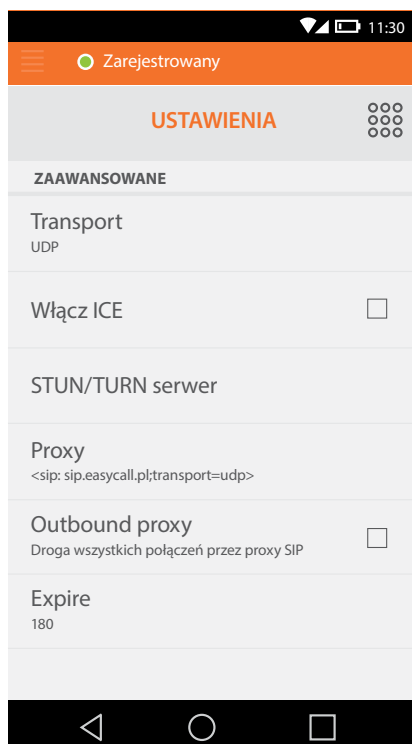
11:30

Zarejestrowany

USTAWIENIA

ZAAWANSOWANE

Transport
UDP

Włącz ICE

STUN/TURN serwer

Proxy
<sip: sip.easycall.pl;transport=udp>

Outbound proxy
Droga wszystkich połączeń przez proxy SIP

Expire
180